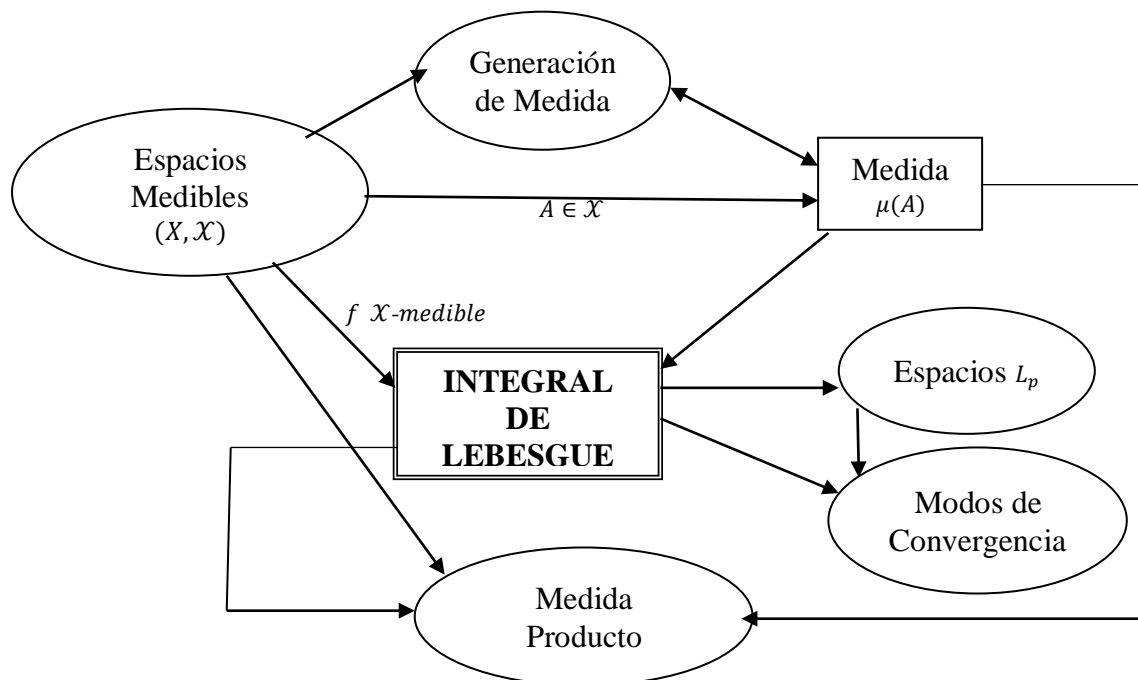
Generación de Medida

Espacios Medibles $(X, \mathcal{X})$

Medida $\mu(A)$

$A \in \mathcal{X}$

$f$ $\mathcal{X}$-medible

INTEGRAL DE LEBESGUE

Espacios $L_p$

Modos de Convergencia

Medida Producto